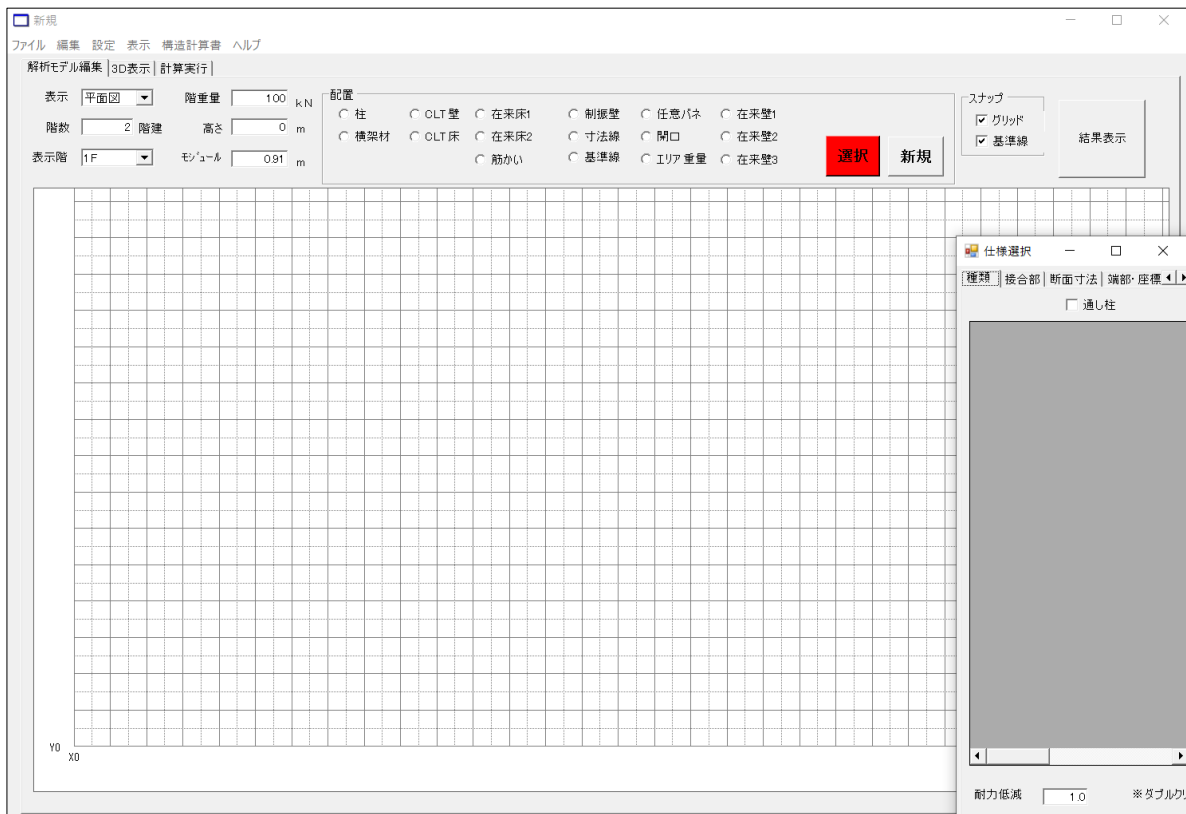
新規

ファイル 編集 設定 表示 構造計算書 ヘルプ

解析モデル編集 | 3D表示 | 計算実行

表示 平面図
階数 2 階建
表示階 1F

階重量 100 kN
高さ 0 m
ﾓｼﾞｭｰﾙ 0.91 m

配置
柱
横架材
CLT壁
CLT床
在来床1
在来床2
筋かい
制振壁
寸法線
基準線
任意バネ
開口
エリア重量
在来壁1
在来壁2
在来壁3

選択
新規

スナップ
グリッド
基準線

結果表示

Y0
X0

仕様選択

種類 | 接合部 | 断面寸法 | 端部･座標

通し柱

耐力低減 1.0 ※ダブルク